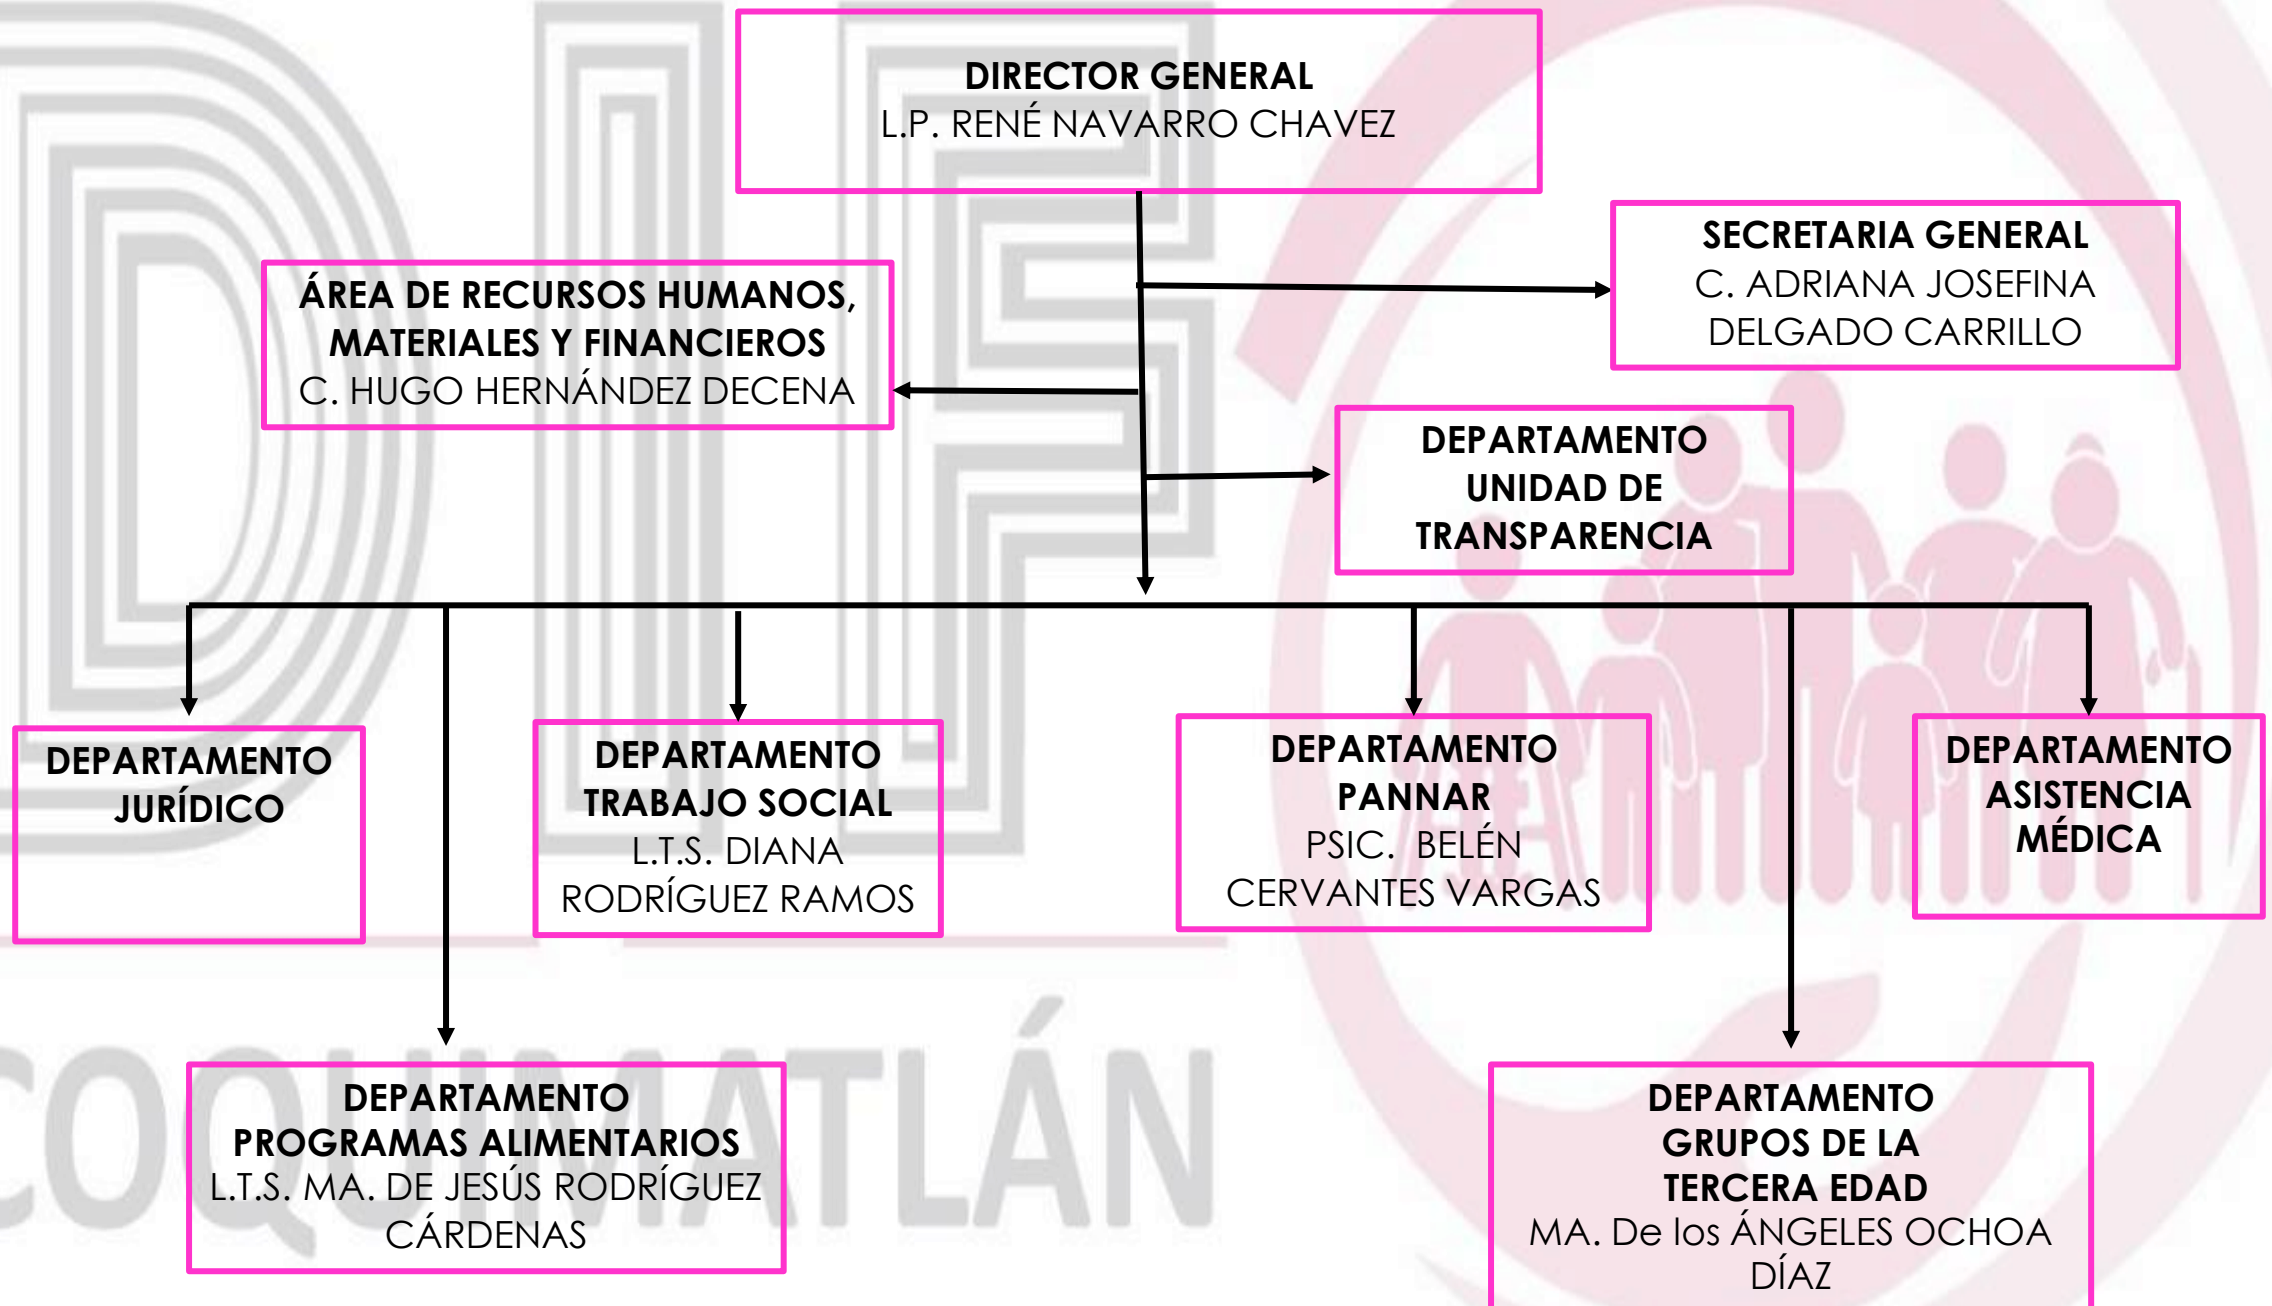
DIRECTOR GENERAL
L.P. RENÉ NAVARRO CHAVEZ

SECRETARIA GENERAL
C. ADRIANA JOSEFINA DELGADO CARRILLO

ÁREA DE RECURSOS HUMANOS, MATERIALES Y FINANCIEROS
C. HUGO HERNÁNDEZ DECENA

DEPARTAMENTO UNIDAD DE TRANSPARENCIA

DEPARTAMENTO JURÍDICO

DEPARTAMENTO TRABAJO SOCIAL
L.T.S. DIANA RODRÍGUEZ RAMOS

DEPARTAMENTO PANNAR
PSIC. BELÉN CERVANTES VARGAS

DEPARTAMENTO ASISTENCIA MÉDICA

DEPARTAMENTO PROGRAMAS ALIMENTARIOS
L.T.S. MA. DE JESÚS RODRÍGUEZ CÁRDENAS

DEPARTAMENTO GRUPOS DE LA TERCERA EDAD
MA. De los ÁNGELES OCHOA DÍAZ

DIF
COQUIMATLÁN